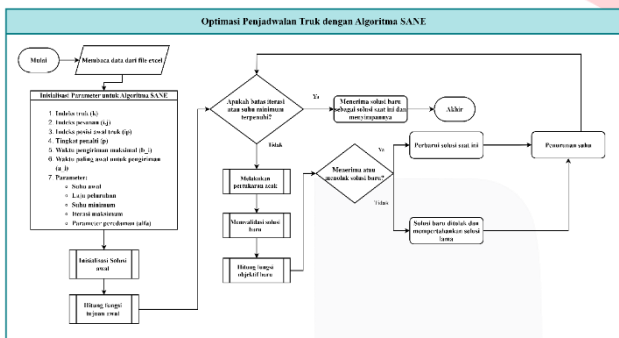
Optimasi Penjadwalan Truk dengan Algoritma SANE

Mulai

Membaca data dari file excel

Inisialisasi Parameter untuk Algoritma SANE

1. Indeks truk (k)
2. Indeks pesanan (i,j)
3. Indeks posisi awal truk (ip)
4. Tingkat penalti (p)
5. Waktu pengiriman maksimal (b_i)
6. Waktu paling awal untuk pengiriman (a_i)
7. Parameter:
- Suhu awal
- Laju penurunan
- Suhu minimum
- Iterasi maksimum
- Parameter percobaan (alfa)

Inisialisasi Solusi awal

Hitung fungsi tujuan awal

Apakah batas iterasi atau suhu minimum terpenuhi?

Ya

Tidak

Menerima solusi baru sebagai solusi saat ini dan menyimpannya

Akhir

Melakukan pertukaran acak

Memvalidasi solusi baru

Hitung fungsi objektif baru

Menerima atau menolak solusi baru?

Ya

Tidak

Perbarui solusi saat ini

Solusi baru ditolak dan mempertahankan solusi lama

Penurunan suhu